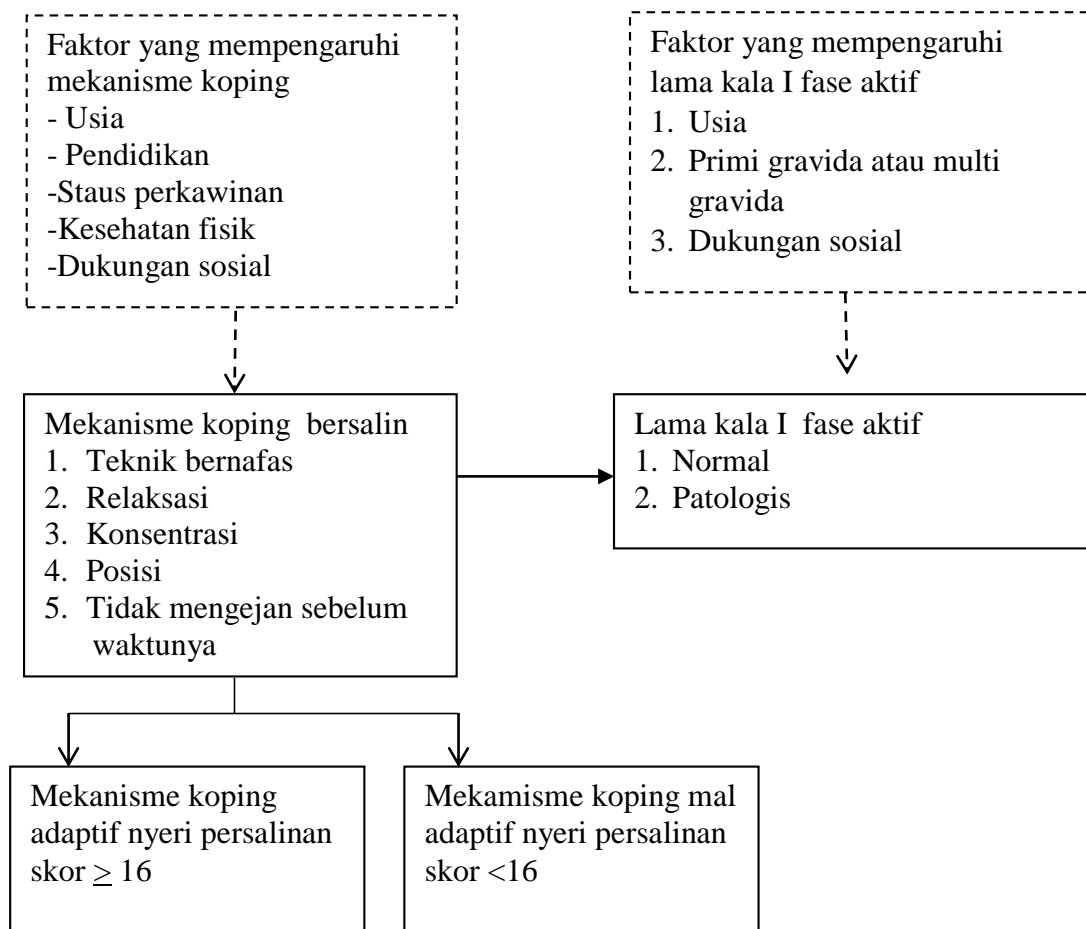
Faktor yang mempengaruhi mekanisme koping
- Usia
- Pendidikan
-Staus perkawinan
-Kesehatan fisik
-Dukungan sosial

Faktor yang mempengaruhi lama kala I fase aktif
1. Usia
2. Primi gravida atau multi gravida
3. Dukungan sosial

Mekanisme koping bersalin
1. Teknik bernafas
2. Relaksasi
3. Konsentrasi
4. Posisi
5. Tidak mengejan sebelum waktunya

Lama kala I fase aktif
1. Normal
2. Patologis

Mekanisme koping adaptif nyeri persalinan skor $\geq$ 16

Mekamisme koping mal adaptif nyeri persalinan skor <16